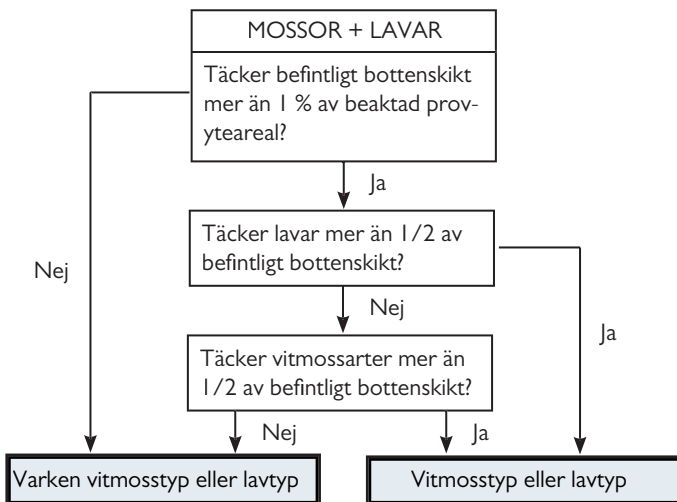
MOSSOR + LAVAR

Täcker befintligt bottenskikt mer än 1 % av beaktad provyteareal?

Ja

Täcker lavar mer än 1/2 av befintligt bottenskikt?

Nej

Nej

Ja

Täcker vitmossarter mer än 1/2 av befintligt bottenskikt?

Nej

Ja

Varken vitmosstyp eller lavtyp

Vitmosstyp eller lavtyp